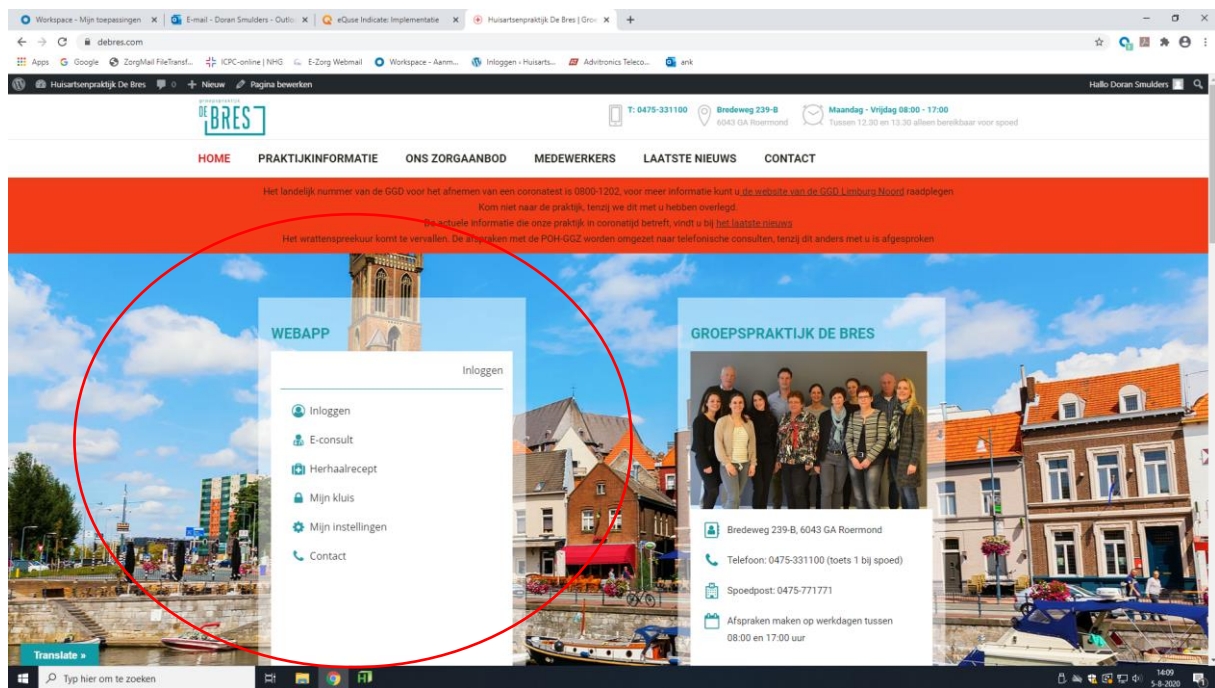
Workspace - Mijn toepassingen ×
E-mail - Doran Smulders - Outlo ×
eQuse Indicate: Implementatie ×
Huisartsenpraktijk De Bres | Gro ×
+

debres.com

Apps Google ZorgMail FileTransf... ICPC-online | NHG E-Zorg Webmail Workspace - Aanm... Inloggen ‹ Huisarts... Advitronics Teleco... ank

Huisartsenpraktijk De Bres 0 + Nieuw Pagina bewerken
Hallo Doran Smulders

groepspraktijk DE BRES

T: 0475-331100
Bredeweg 239-B 6043 GA Roermond
Maandag - Vrijdag 08:00 - 17:00 Tussen 12.30 en 13.30 alleen bereikbaar voor spoed

HOME PRAKTIJKINFORMATIE ONS ZORGAANBOD MEDEWERKERS LAATSTE NIEUWS CONTACT

Het landelijk nummer van de GGD voor het afnemen van een coronatest is 0800-1202, voor meer informatie kunt u de website van de GGD Limburg Noord raadplegen
Kom niet naar de praktijk, tenzij we dit met u hebben overlegd
De actuele informatie die onze praktijk in coronatijd betreft, vindt u bij het laatste nieuws
Het wrattenspreekuur komt te vervallen. De afspraken met de POH-GGZ worden omgezet naar telefonische consulten, tenzij dit anders met u is afgesproken

WEBAPP
Inloggen
Inloggen
E-consult
Herhaalrecept
Mijn kluis
Mijn instellingen
Contact

GROEPSPRAKTIJK DE BRES
Bredeweg 239-B, 6043 GA Roermond
Telefoon: 0475-331100 (toets 1 bij spoed)
Spoedpost: 0475-771771
Afspraken maken op werkdagen tussen 08:00 en 17:00 uur

Translate »

Typ hier om te zoeken
14:09
5-8-2020